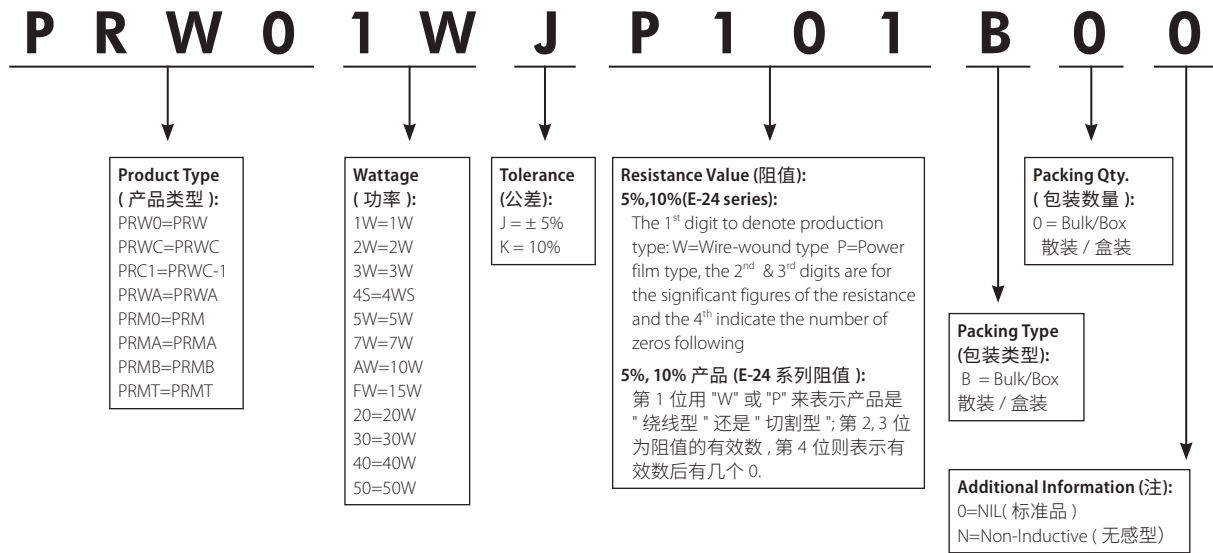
P R W 0 1 W J P 1 0 1 B 0 0

**Product Type ( 产品类型 ):**
PRW0=PRW
PRWC=PRWC
PRC1=PRWC-1
PRWA=PRWA
PRM0=PRM
PRMA=PRMA
PRMB=PRMB
PRMT=PRMT

**Wattage ( 功率 ):**
1W=1W
2W=2W
3W=3W
4S=4WS
5W=5W
7W=7W
AW=10W
FW=15W
20=20W
30=30W
40=40W
50=50W

**Tolerance (公差):**
J = ± 5%
K = 10%

**Resistance Value (阻值):**
**5%,10%(E-24 series):**
The $1^{st}$ digit to denote production type: W=Wire-wound type P=Power film type, the $2^{nd}$ & $3^{rd}$ digits are for the significant figures of the resistance and the $4^{th}$ indicate the number of zeros following

**5%, 10% 产品 (E-24 系列阻值 ):**
第 1 位用 "W" 或 "P" 来表示产品是 " 绕线型 " 还是 " 切割型 "; 第 2, 3 位为阻值的有效数 , 第 4 位则表示有效数后有几个 0.

**Packing Qty. ( 包装数量 ):**
0 = Bulk/Box
散装 / 盒装

**Packing Type (包装类型):**
B = Bulk/Box
散装 / 盒装

**Additional Information (注):**
0=NIL( 标准品 )
N=Non-Inductive ( 无感型)